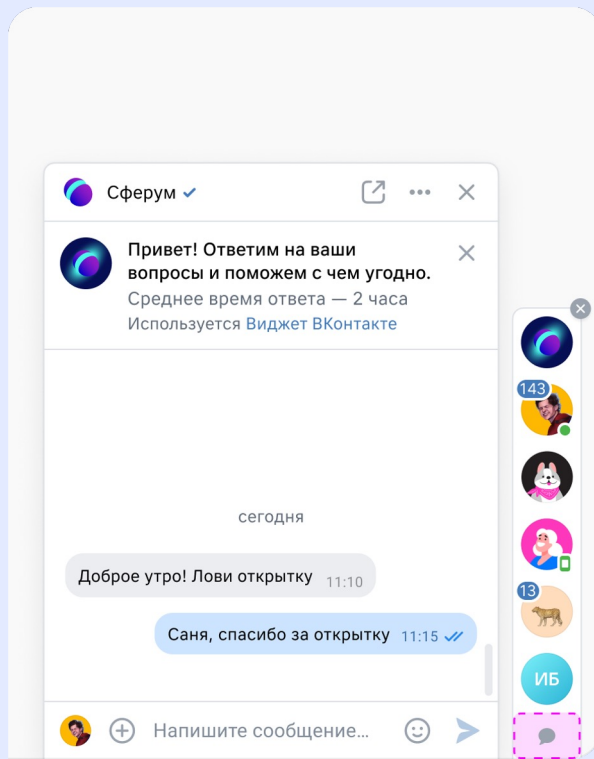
Сферум

Привет! Ответим на ваши вопросы и поможем с чем угодно.
Среднее время ответа — 2 часа
Используется Виджет ВКонтакте

сегодня

Доброе утро! Лови открытку 11:10

Саня, спасибо за открытку 11:15

Напишите сообщение...

143

13

ИБ